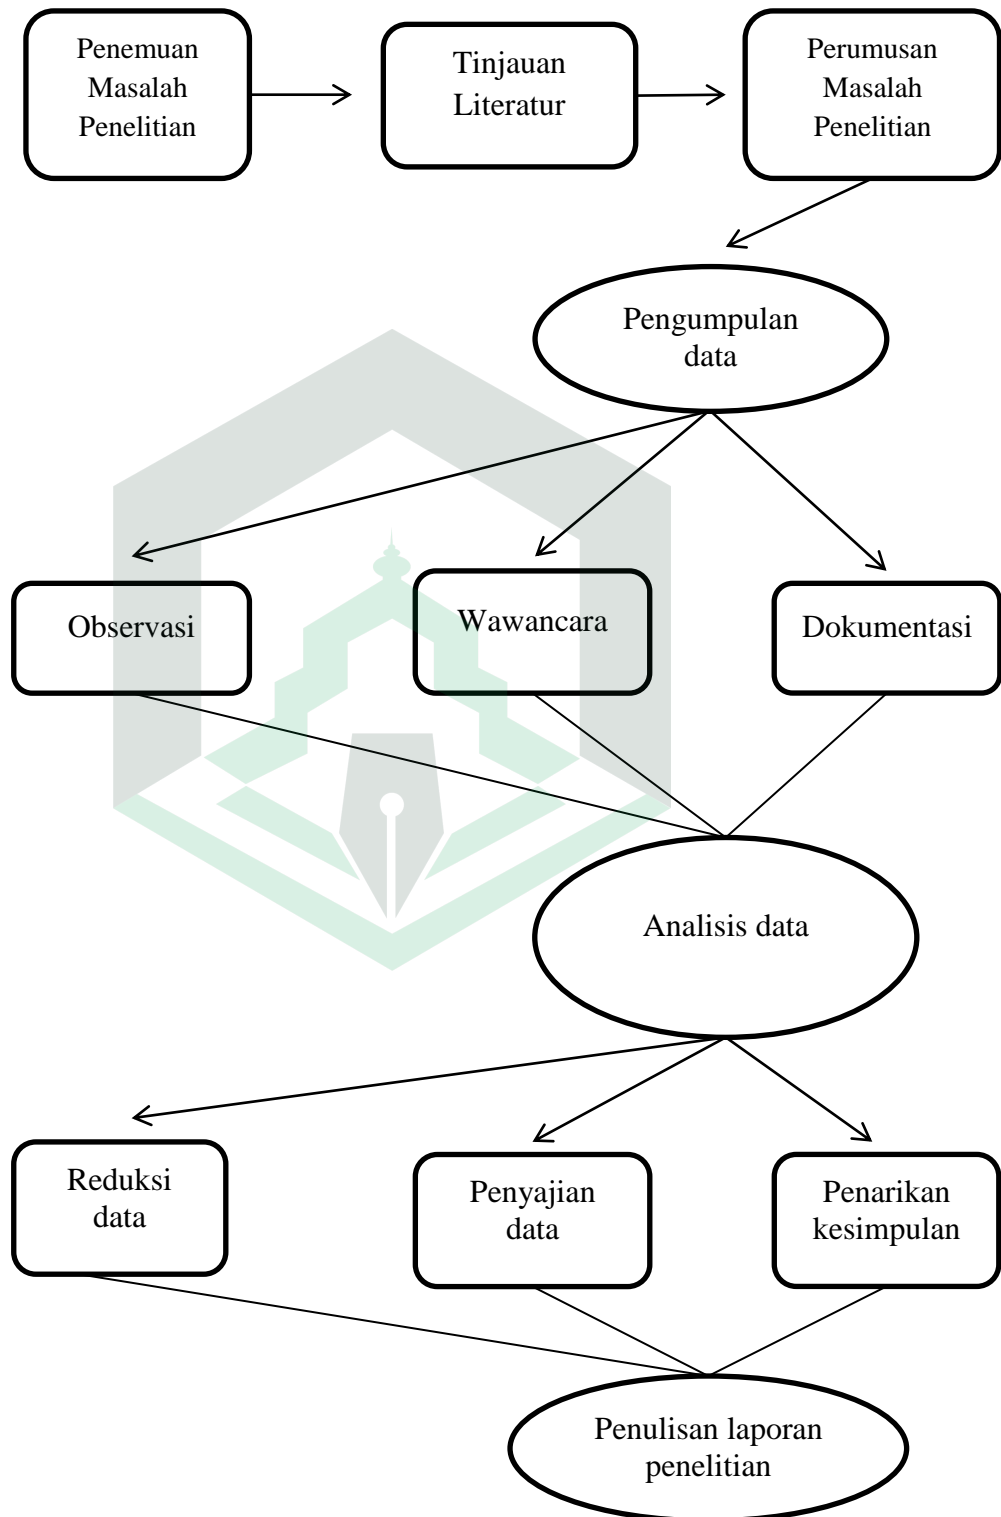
Penemuan Masalah Penelitian

Tinjauan Literatur

Perumusan Masalah Penelitian

Pengumpulan data

Observasi

Wawancara

Dokumentasi

Analisis data

Reduksi data

Penyajian data

Penarikan kesimpulan

Penulisan laporan penelitian